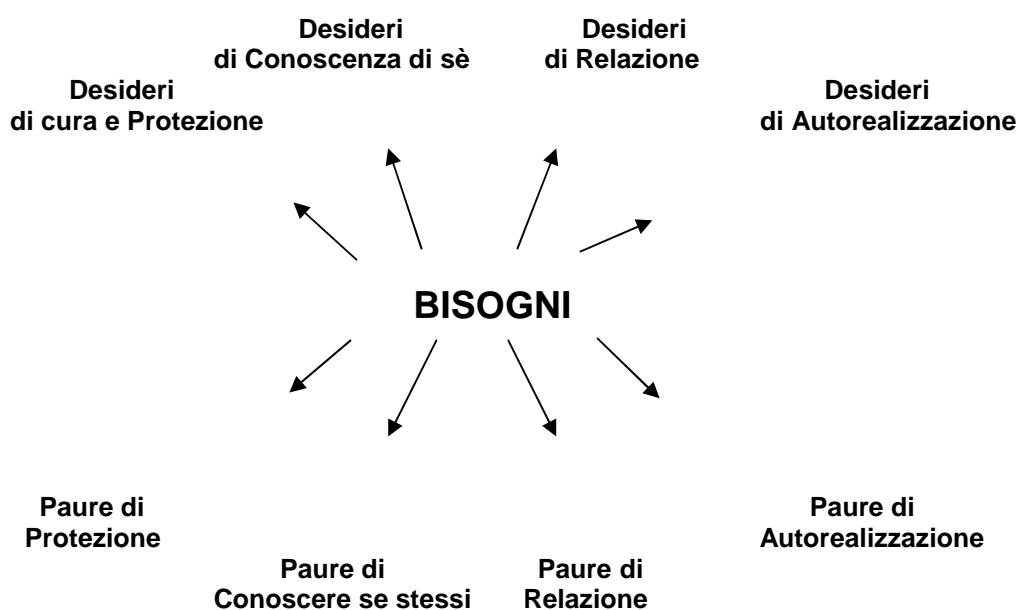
Desideri
di Conoscenza di sè

Desideri
di Relazione

Desideri
di cura e Protezione

Desideri
di Autorealizzazione

BISOGNI

Paure di
Protezione

Paure di
Autorealizzazione

Paure di
Conoscere se stessi

Paure di
Relazione